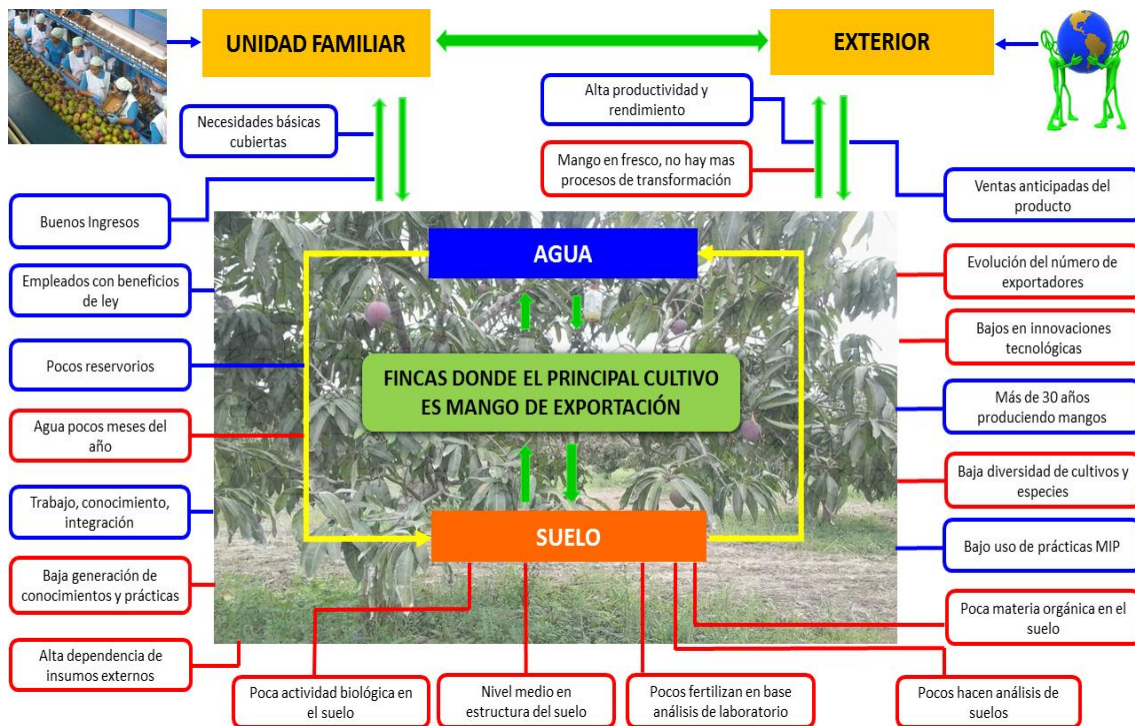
UNIDAD FAMILIAR

EXTERIOR

Necesidades básicas cubiertas

Alta productividad y rendimiento

Mango en fresco, no hay mas procesos de transformación

Ventas anticipadas del producto

Buenos Ingresos

AGUA

Empleados con beneficios de ley

Evolución del número de exportadores

Bajos en innovaciones tecnológicas

Pocos reservorios

FINCAS DONDE EL PRINCIPAL CULTIVO ES MANGO DE EXPORTACIÓN

Más de 30 años produciendo mangos

Agua pocos meses del año

Baja diversidad de cultivos y especies

Trabajo, conocimiento, integración

SUELO

Bajo uso de prácticas MIP

Baja generación de conocimientos y prácticas

Poca materia orgánica en el suelo

Alta dependencia de insumos externos

Poca actividad biológica en el suelo

Nivel medio en estructura del suelo

Pocos fertilizan en base análisis de laboratorio

Pocos hacen análisis de suelos